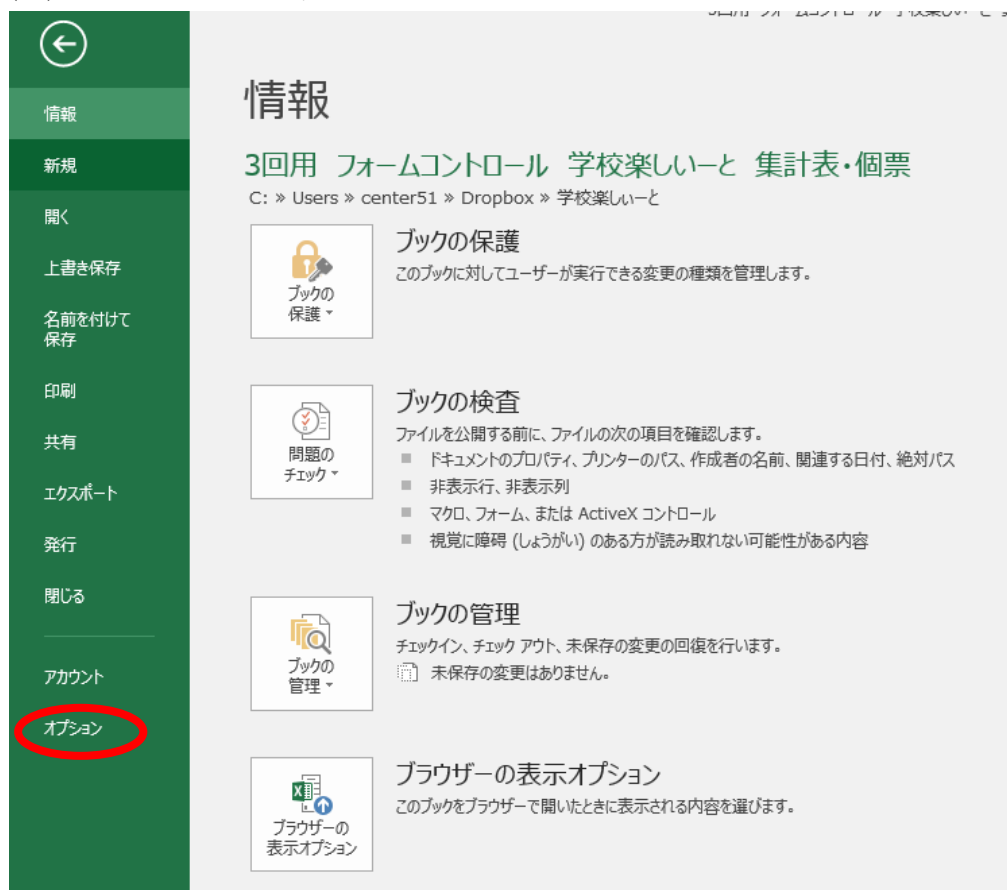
3回用 フォームコントロール 学校楽しいーと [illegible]

情報
新規
開く
上書き保存
名前を付けて保存
印刷
共有
エクスポート
発行
閉じる
アカウント
オプション

情報

3回用 フォームコントロール 学校楽しいーと 集計表・個票
C: » Users » center51 » Dropbox » 学校楽しいーと

ブックの保護

ブックの保護
このブックに対してユーザーが実行できる変更の種類を管理します。

問題のチェック

ブックの検査
ファイルを公開する前に、ファイルの次の項目を確認します。
ドキュメントのプロパティ、プリンターのパス、作成者の名前、関連する日付、絶対パス
非表示行、非表示列
マクロ、フォーム、または ActiveX コントロール
視覚に障碍 (しょうがい) のある方が読み取れない可能性がある内容

ブックの管理

ブックの管理
チェックイン、チェック アウト、未保存の変更の回復を行います。
未保存の変更はありません。

ブラウザーの表示オプション

ブラウザーの表示オプション
このブックをブラウザーで開いたときに表示される内容を選びます。